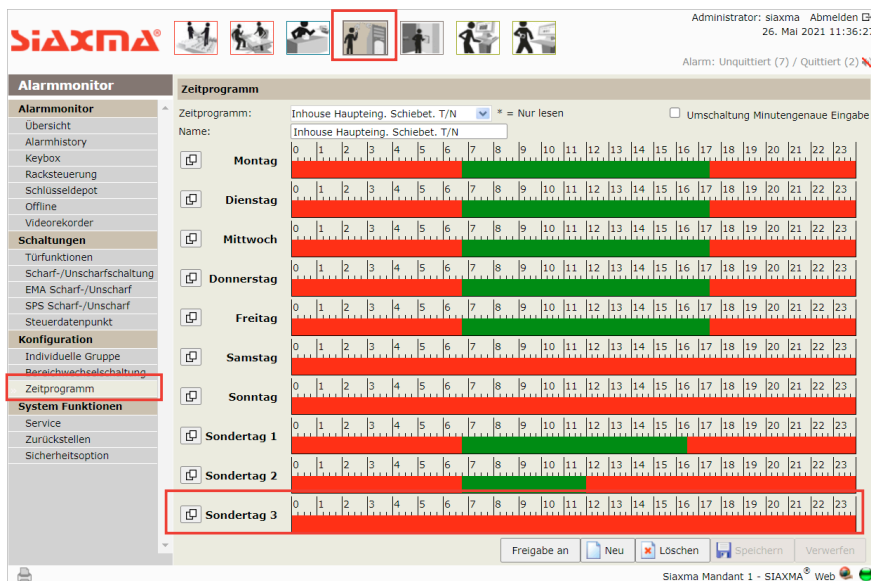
SIAXMA®

Administrator: siaxma Abmelden
26. Mai 2021 11:36:2

Alarm: Unquittiert (7) / Quittiert (2)

Alarmmonitor

Alarmmonitor
Übersicht
Alarmhistory
Keybox
Racksteuerung
Schlüsseldepot
Offline
Videorekorder

Schaltungen
Türfunktionen
Scharf-/Unscharfschaltung
EMA Scharf-/Unscharf
SPS Scharf-/Unscharf
Steuerdatenpunkt

Konfiguration
Individuelle Gruppe
Bereichwechselschaltung
Zeitprogramm

System Funktionen
Service
Zurückstellen
Sicherheitsoption

Zeitprogramm

Zeitprogramm: Inhouse Haupteing. Schiebet. T/N * = Nur lesen
Umschaltung Minutengenaue Eingabe
Name: Inhouse Haupteing. Schiebet. T/N

| Tag | 0 | 1 | 2 | 3 | 4 | 5 | 6 | 7 | 8 | 9 | 10 | 11 | 12 | 13 | 14 | 15 | 16 | 17 | 18 | 19 | 20 | 21 | 22 | 23 |
|---|---|---|---|---|---|---|---|---|---|---|---|---|---|---|---|---|---|---|---|---|---|---|---|---|
| Montag | | | | | | | | | | | | | | | | | | | | | | | | |
| Dienstag | | | | | | | | | | | | | | | | | | | | | | | | |
| Mittwoch | | | | | | | | | | | | | | | | | | | | | | | | |
| Donnerstag | | | | | | | | | | | | | | | | | | | | | | | | |
| Freitag | | | | | | | | | | | | | | | | | | | | | | | | |
| Samstag | | | | | | | | | | | | | | | | | | | | | | | | |
| Sonntag | | | | | | | | | | | | | | | | | | | | | | | | |
| Sondertag 1 | | | | | | | | | | | | | | | | | | | | | | | | |
| Sondertag 2 | | | | | | | | | | | | | | | | | | | | | | | | |
| Sondertag 3 | | | | | | | | | | | | | | | | | | | | | | | | |

Freigabe an | Neu | Löschen | Speichern | Verwerfen

Siaxma Mandant 1 - SIAXMA® Web